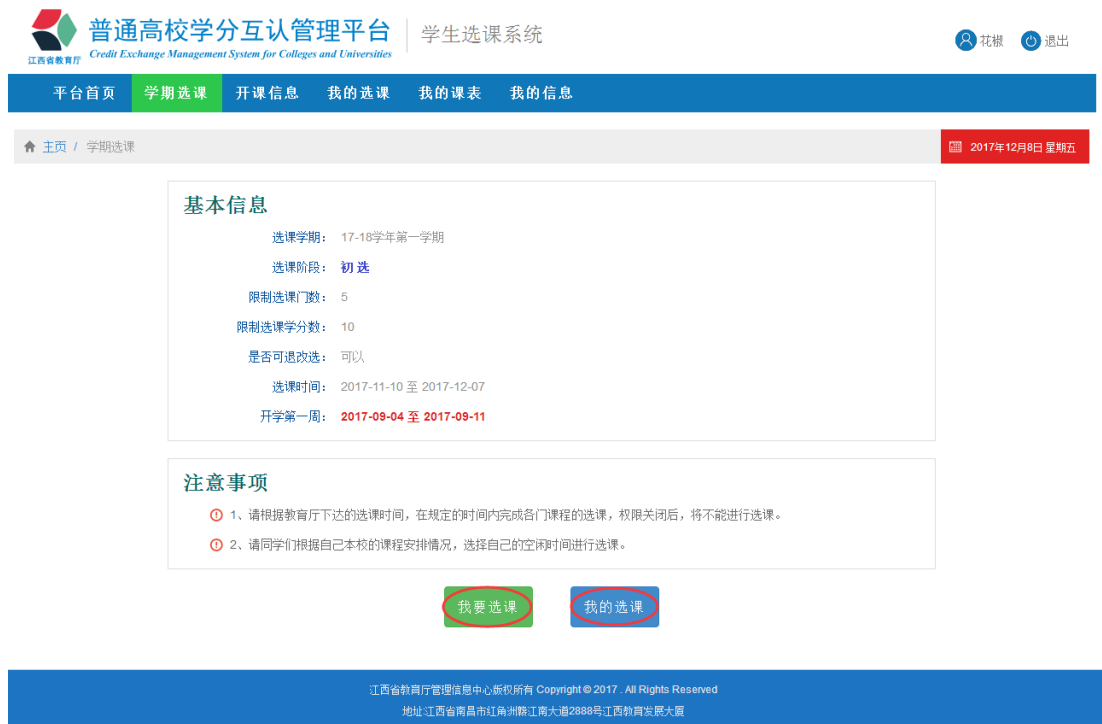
江西省教育厅
普通高校学分互认管理平台
Credit Exchange Management System for Colleges and Universities
学生选课系统

花根 退出

平台首页 学期选课 开课信息 我的选课 我的课表 我的信息

主页 / 学期选课

2017年12月8日 星期五

基本信息

选课学期: 17-18学年第一学期
选课阶段: 初 选
限制选课门数: 5
限制选课学分数: 10
是否可退改选: 可以
选课时间: 2017-11-10 至 2017-12-07
开学第一周: 2017-09-04 至 2017-09-11

注意事项

1、请根据教育厅下达的选课时间，在规定的时间内完成各门课程的选课，权限关闭后，将不能进行选课。
2、请同学们根据自己本校的课程安排情况，选择自己的空闲时间进行选课。

我要选课 我的选课

江西省教育厅管理信息中心版权所有 Copyright © 2017 . All Rights Reserved
地址:江西省南昌市红角洲赣江南大道2888号江西教育发展大厦